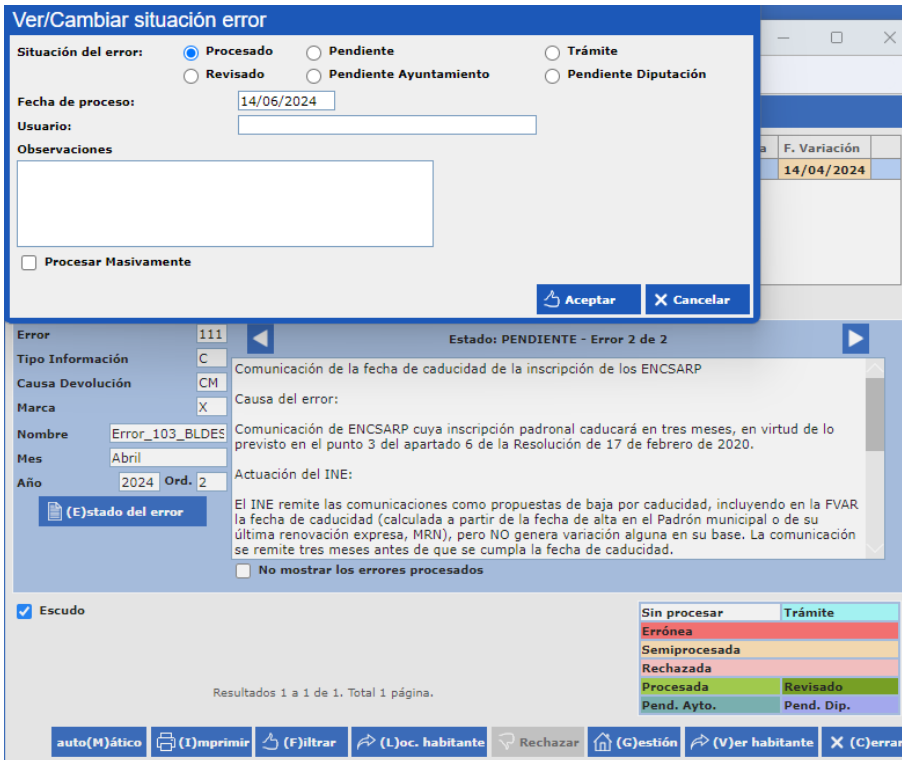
Ver/Cambiar situación error

Situación del error: Procesado Pendiente Trámite
Revisado Pendiente Ayuntamiento Pendiente Diputación

Fecha de proceso: 14/06/2024
Usuario:
Observaciones

Procesar Masivamente

Aceptar
Cancelar

a | F. Variación
14/04/2024

Error 111
Tipo Información C
Causa Devolución CM
Marca X
Nombre Error_103_BLDES
Mes Abril
Año 2024 Ord. 2

(E)stado del error

Estado: PENDIENTE - Error 2 de 2

Comunicación de la fecha de caducidad de la inscripción de los ENCSARP

Causa del error:

Comunicación de ENCSARP cuya inscripción padronal caducará en tres meses, en virtud de lo previsto en el punto 3 del apartado 6 de la Resolución de 17 de febrero de 2020.

Actuación del INE:

El INE remite las comunicaciones como propuestas de baja por caducidad, incluyendo en la FVAR la fecha de caducidad (calculada a partir de la fecha de alta en el Padrón municipal o de su última renovación expresa, MRN), pero NO genera variación alguna en su base. La comunicación se remite tres meses antes de que se cumpla la fecha de caducidad.

No mostrar los errores procesados

Escudo

| Sin procesar | Trámite |
|---|---|
| Errónea | |
| Semiprocesada | |
| Rechazada | |
| Procesada | Revisado |
| Pend. Ayto. | Pend. Dip. |

Resultados 1 a 1 de 1. Total 1 página.

auto(M)ático (I)mprimir (F)iltrar (L)oc. habitante Rechazar (G)estión (V)er habitante (C)errar